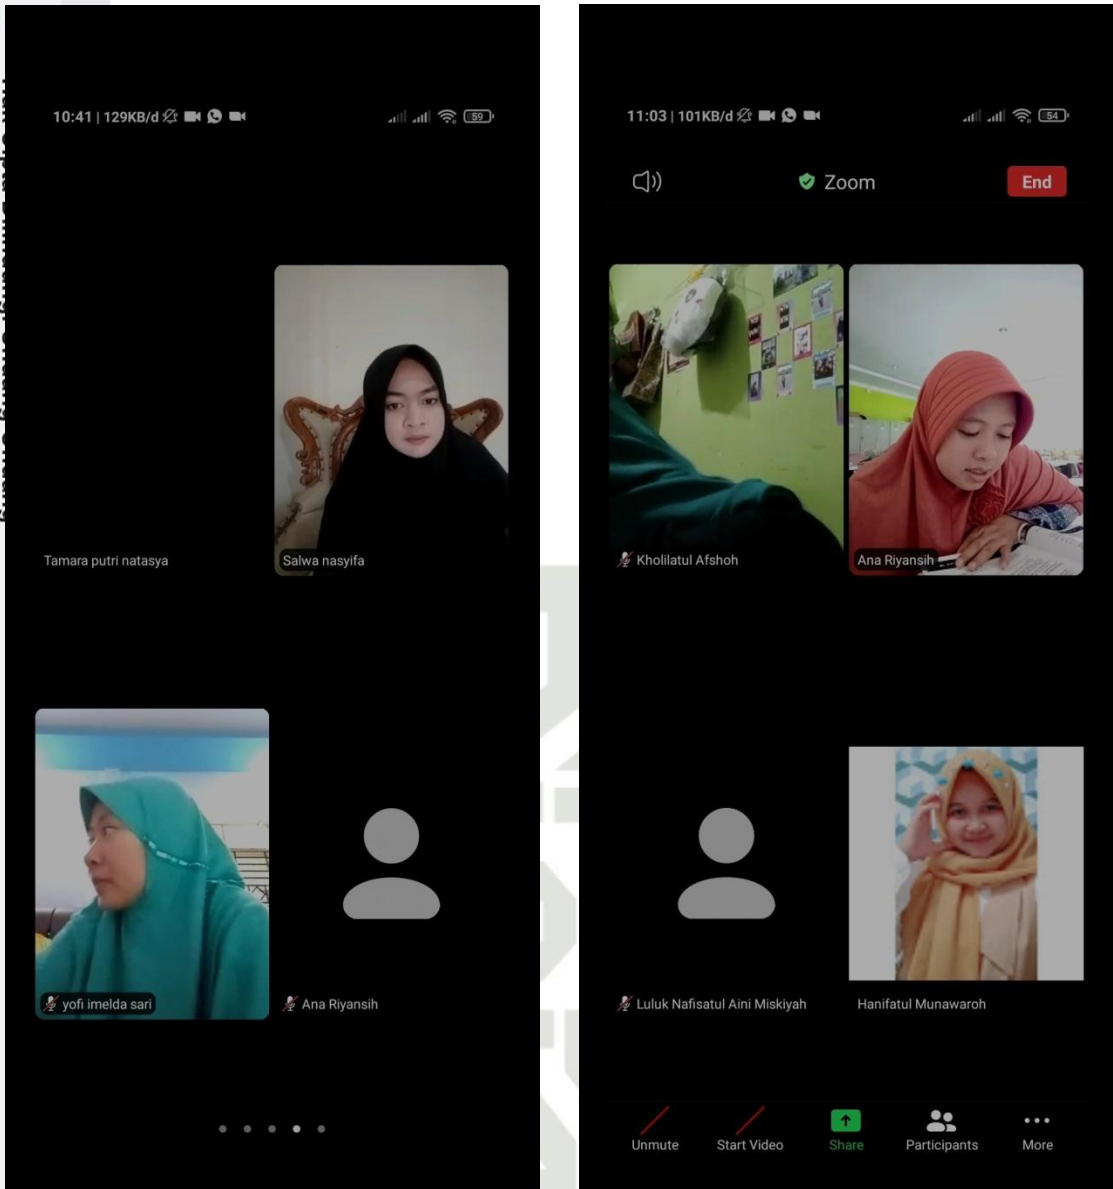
10:41 | 129KB/d

59

Tamara putri natasya

Salwa nasyifa

yofi imelda sari

Ana Riyansih

11:03 | 101KB/d

54

Zoom

End

Kholilatul Afshoh

Ana Riyansih

Luluk Nafisatul Aini Miskiyah

Hanifatul Munawaroh

Unmute

Start Video

Share

Participants

More